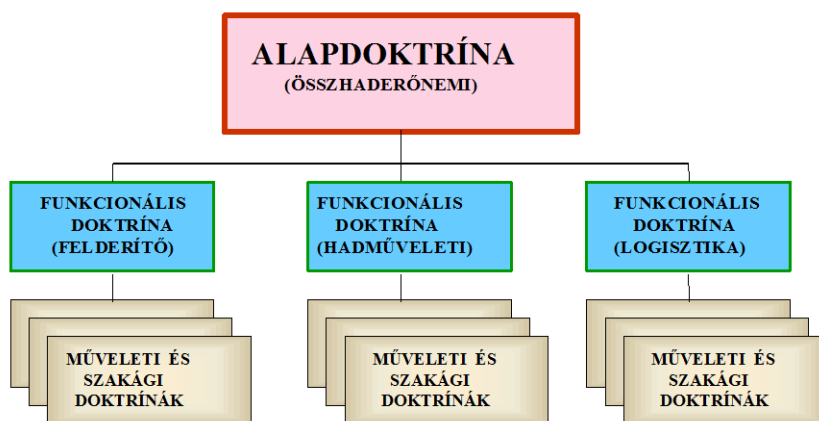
ALAPDOKTRÍNA
(ÖSSZHADERŐNEMI)

FUNKCIONÁLIS DOKTRÍNA (FELDERÍTŐ)

FUNKCIONÁLIS DOKTRÍNA (HADMŰVELETI)

FUNKCIONÁLIS DOKTRÍNA (LOGISZTIKA)

MŰVELETI ÉS SZAKÁGI DOKTRÍNÁK

MŰVELETI ÉS SZAKÁGI DOKTRÍNÁK

MŰVELETI ÉS SZAKÁGI DOKTRÍNÁK